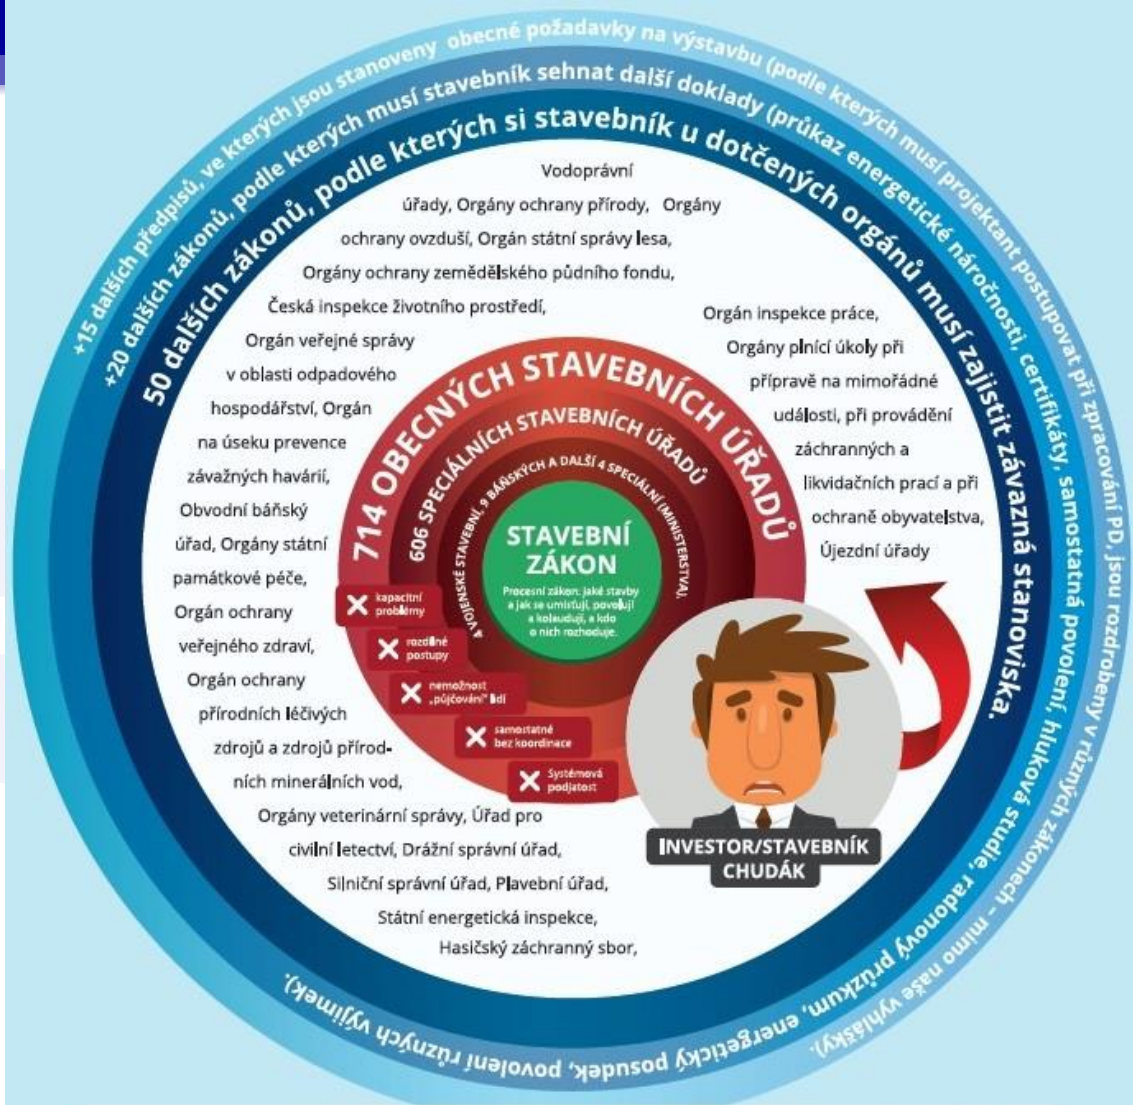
+15 dalších předpisů, ve kterých jsou stanoveny obecné požadavky na výstavbu (podle kterých musí projektant postupovat při zpracování PD, jsou rozdrobeny v různých zákonech – mimo naše vyhlášky).

+20 dalších zákonů, podle kterých musí stavebník sehnat další doklady (průkaz energetické náročnosti, certifikáty, samostatná povolení, hluková studie, radonový průzkum, energetický posudek, povolení různých výjimek).

50 dalších zákonů, podle kterých si stavebník u dotčených orgánů musí zajistit závazná stanoviska.

Vodoprávní úřady, Orgány ochrany přírody, Orgány ochrany ovzduší, Orgán státní správy lesa, Orgány ochrany zemědělského půdního fondu, Česká inspekce životního prostředí, Orgán veřejné správy v oblasti odpadového hospodářství, Orgán na úseku prevence závažných havárií, Obvodní báňský úřad, Orgány státní památkové péče, Orgán ochrany veřejného zdraví, Orgán ochrany přírodních léčivých zdrojů a zdrojů přírodních minerálních vod, Orgány veterinární správy, Úřad pro civilní letectví, Drážní správní úřad, Silniční správní úřad, Plavební úřad, Státní energetická inspekce, Hasičský záchranný sbor,

Orgán inspekce práce, Orgány plnící úkoly při přípravě na mimořádné události, při provádění záchranných a likvidačních prací a při ochraně obyvatelstva, Újezdní úřady

714 OBECNÝCH STAVEBNÍCH ÚŘADŮ

606 SPECIÁLNÍCH STAVEBNÍCH ÚŘADŮ

4 VOJENSKÉ STAVEBNÍ, 9 BÁŇSKÝCH A DALŠÍ 4 SPECIÁLNÍ (MINISTERSTVA)

STAVEBNÍ ZÁKON

Procesní zákon: jaké stavby a jak se umisťují, povolují a kolaudují, a kdo o nich rozhoduje.

kapacitní problémy

rozdílné postupy

nemožnost „půjčování" lidí

samostatné bez koordinace

Systémová podjatost

INVESTOR/STAVEBNÍK CHUDÁK